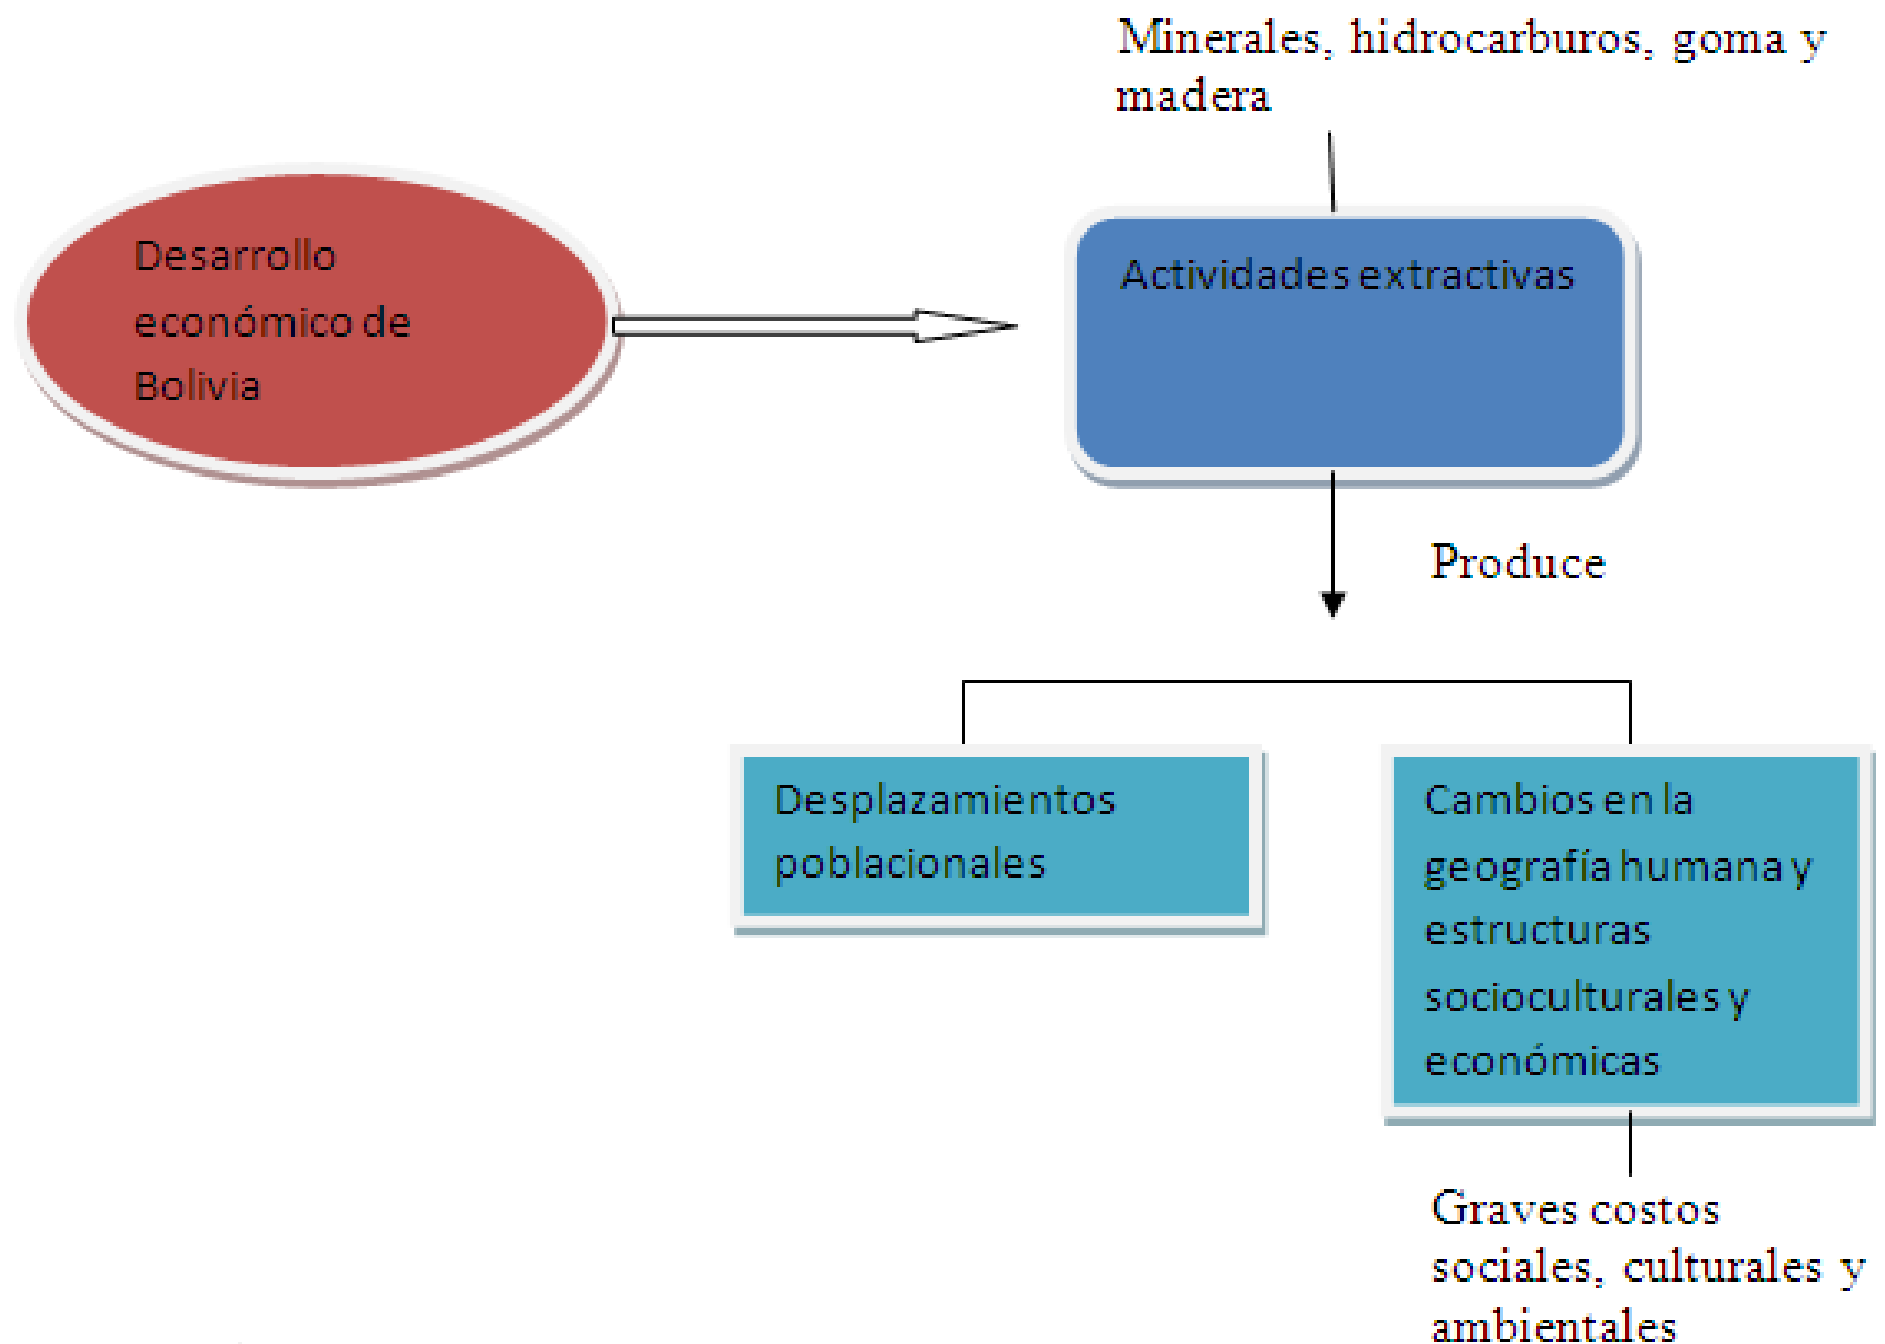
Minerales, hidrocarburos, goma y madera

Desarrollo económico de Bolivia

Actividades extractivas

Produce

Desplazamientos poblacionales

Cambios en la geografía humana y estructuras socioculturales y económicas

Graves costos sociales, culturales y ambientales